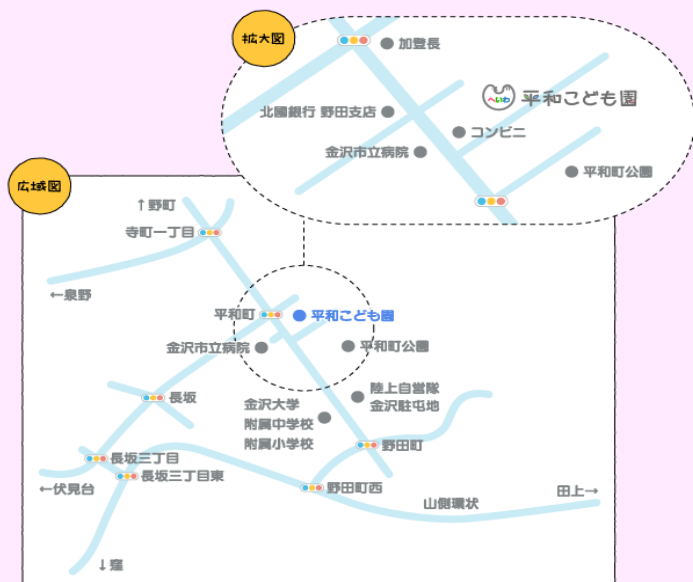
拡大図

加登長

へいわ 平和こども園

北國銀行 野田支店

コンビニ

金沢市立病院

平和町公園

広域図

↑野町

寺町一丁目

←泉野

平和町

平和こども園

金沢市立病院

平和町公園

長坂

陸上自衛隊
金沢駐屯地

金沢大学
附属中学校
附属小学校

野田町

長坂三丁目

長坂三丁目東

←伏見台

野田町西

山側環状

田上→

↓窪